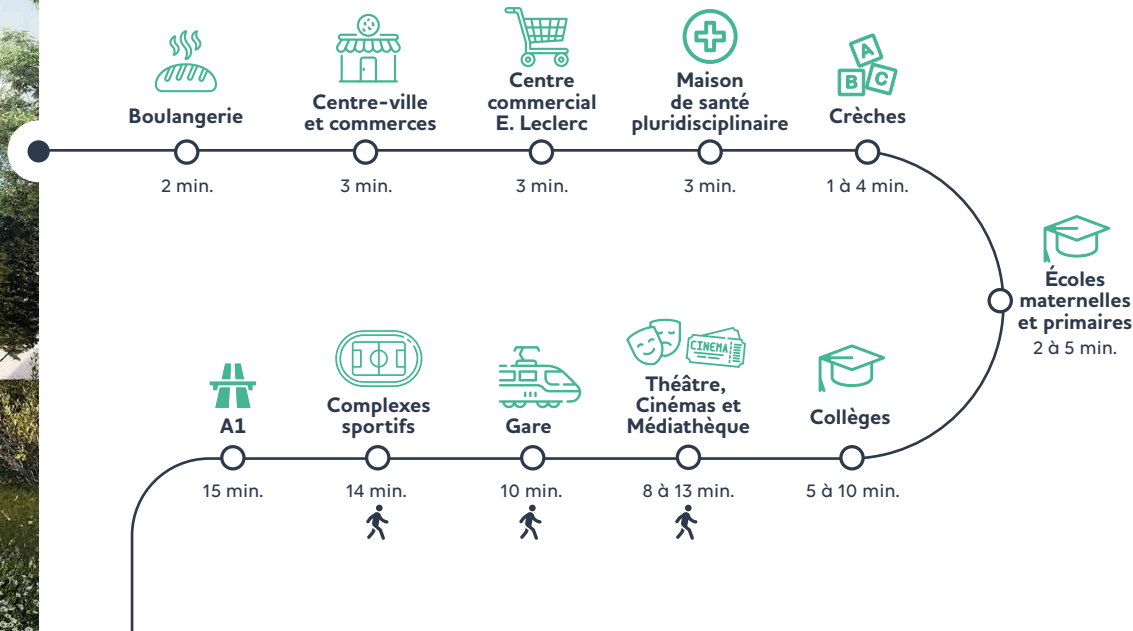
Boulangerie
2 min.

Centre-ville et commerces
3 min.

Centre commercial E. Leclerc
3 min.

Maison de santé pluridisciplinaire
3 min.

A B C

Crèches
1 à 4 min.

Écoles maternelles et primaires
2 à 5 min.

Collèges
5 à 10 min.

CINEMA

Théâtre, Cinémas et Médiathèque
8 à 13 min.

Gare
10 min.

Complexes sportifs
14 min.

A1
15 min.